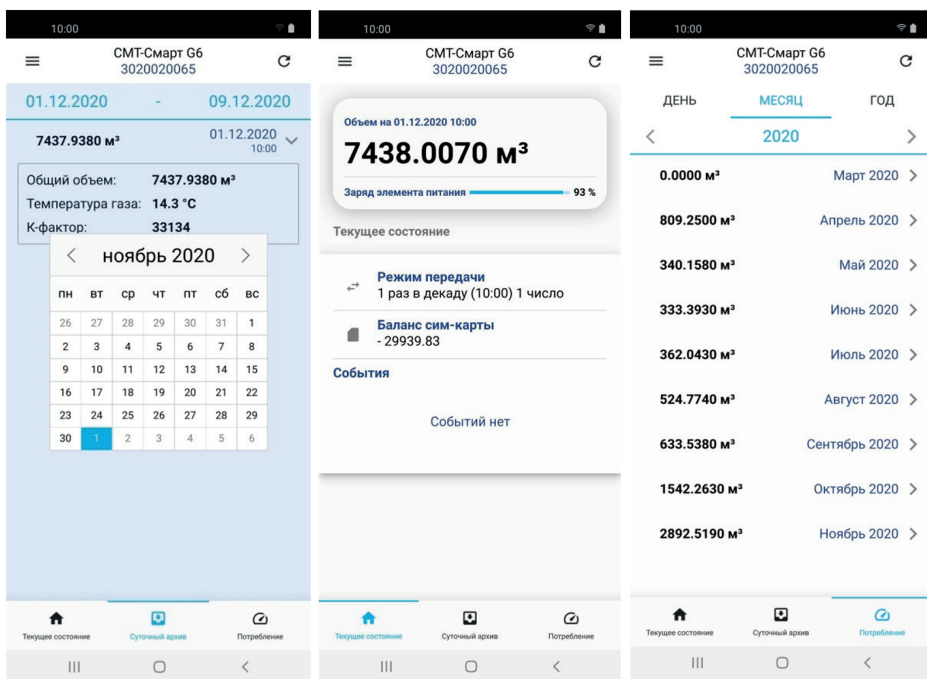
10:00

СМТ-Смарт G6
3020020065

01.12.2020 - 09.12.2020

7437.9380 м³
01.12.2020
10:00

Общий объем: 7437.9380 м³
Температура газа: 14.3 °C
К-фактор: 33134

ноябрь 2020

| пн | вт | ср | чт | пт | сб | вс |
|---|---|---|---|---|---|---|
| 26 | 27 | 28 | 29 | 30 | 31 | 1 |
| 2 | 3 | 4 | 5 | 6 | 7 | 8 |
| 9 | 10 | 11 | 12 | 13 | 14 | 15 |
| 16 | 17 | 18 | 19 | 20 | 21 | 22 |
| 23 | 24 | 25 | 26 | 27 | 28 | 29 |
| 30 | 1 | 2 | 3 | 4 | 5 | 6 |

Текущее состояние
Суточный архив
Потребление

10:00

СМТ-Смарт G6
3020020065

Объем на 01.12.2020 10:00
7438.0070 м³
Заряд элемента питания 93 %

Текущее состояние

Режим передачи
1 раз в декаду (10:00) 1 число

Баланс сим-карты
- 29939.83

События

Событий нет

Текущее состояние
Суточный архив
Потребление

10:00

СМТ-Смарт G6
3020020065

ДЕНЬ МЕСЯЦ ГОД

2020

0.0000 м³ Март 2020
809.2500 м³ Апрель 2020
340.1580 м³ Май 2020
333.3930 м³ Июнь 2020
362.0430 м³ Июль 2020
524.7740 м³ Август 2020
633.5380 м³ Сентябрь 2020
1542.2630 м³ Октябрь 2020
2892.5190 м³ Ноябрь 2020

Текущее состояние
Суточный архив
Потребление